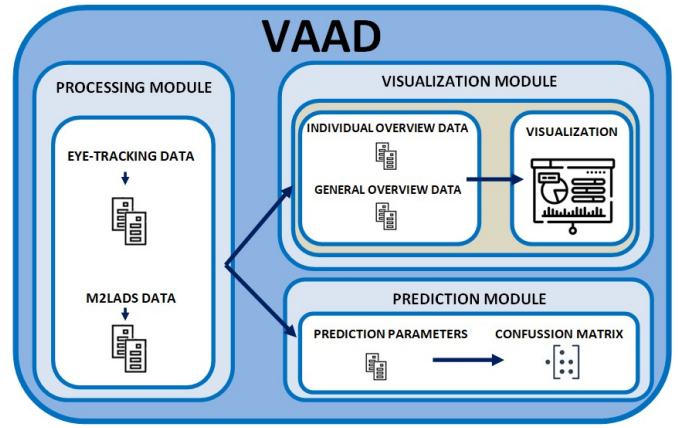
VAAD

PROCESSING MODULE

EYE-TRACKING DATA

M2LADS DATA

VISUALIZATION MODULE

INDIVIDUAL OVERVIEW DATA

GENERAL OVERVIEW DATA

VISUALIZATION

PREDICTION MODULE

PREDICTION PARAMETERS

CONFUSSION MATRIX